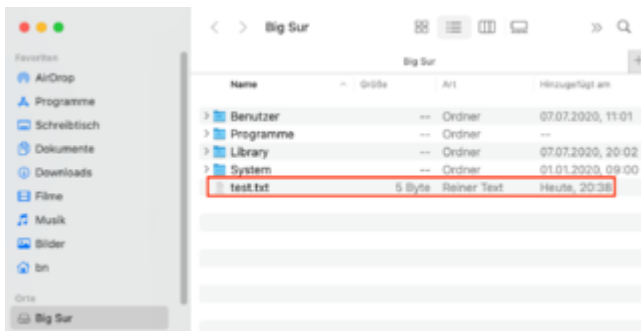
Favoriten
AirDrop
Programme
Schreibtisch
Dokumente
Downloads
Filme
Musik
Bilder
bn
Orte
Big Sur

Big Sur
»
Big Sur
+

| Name | Größe | Art | Hinzugefügt am |
|---|---|---|---|
| Benutzer | -- | Ordner | 07.07.2020, 11:01 |
| Programme | -- | Ordner | -- |
| Library | -- | Ordner | 07.07.2020, 20:02 |
| System | -- | Ordner | 01.01.2020, 09:00 |
| test.txt | 5 Byte | Reiner Text | Heute, 20:38 |